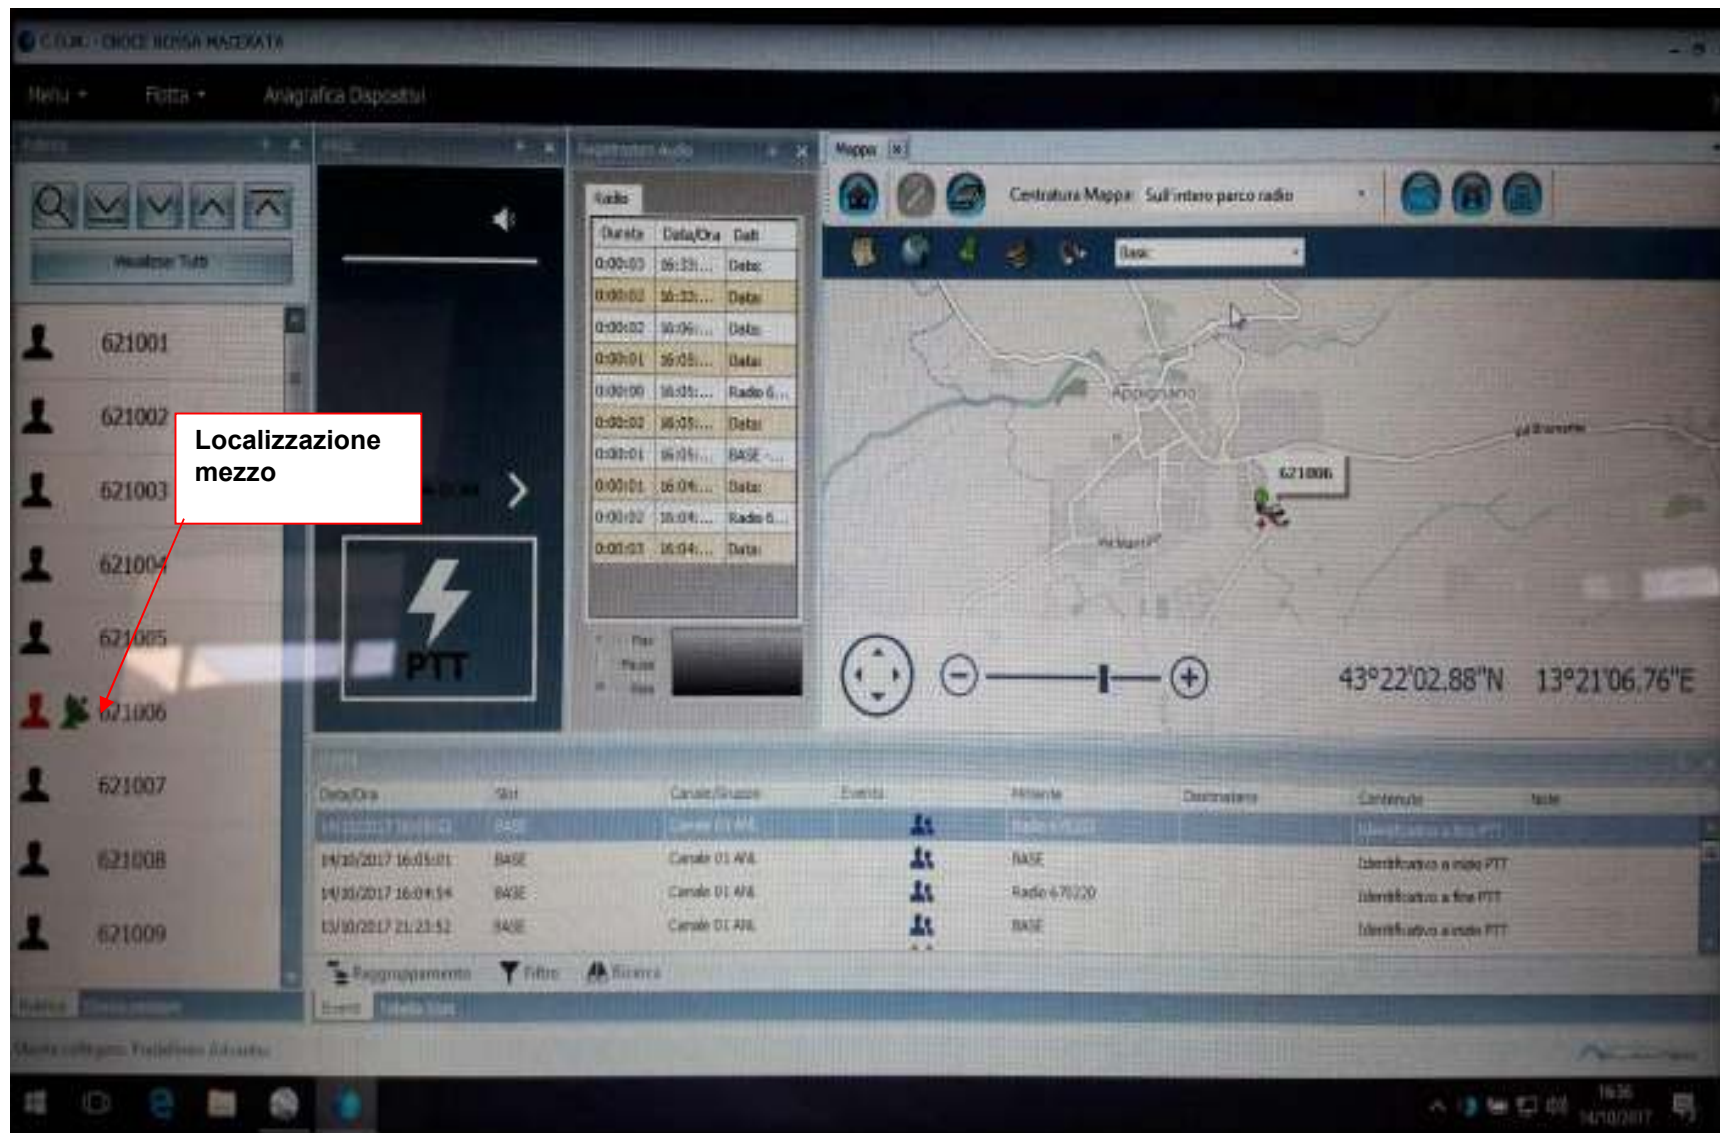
C.TUK - CROCE ROSSA MACERATA

Menu Flotta Anagrafica Dispositivi

Flotta

Visualizza Tutti

621001
621002
621003
621004
621005
621006
621007
621008
621009

Localizzazione mezzo

PTT

Registratore Audio

Radio

| Durata | Data/Ora | Dati |
|---|---|---|
| 0:00:03 | 16:33:... | Data: |
| 0:00:02 | 16:33:... | Data: |
| 0:00:02 | 16:06:... | Data: |
| 0:00:01 | 16:05:... | Data: |
| 0:00:00 | 16:05:... | Radio 6... |
| 0:00:02 | 16:05:... | Data: |
| 0:00:01 | 16:05:... | BASE -... |
| 0:00:01 | 16:04:... | Data: |
| 0:00:02 | 16:04:... | Radio 6... |
| 0:00:03 | 16:04:... | Data: |

Play
Pausa
Stop

Mappa

Centratura Mappa: Sull'intero parco radio

Basic

Appignano

621006

43°22'02.88"N 13°21'06.76"E

| Data/Ora | Slot | Canale/Gruppo | Evento | Mittente | Destinatario | Contenuto | Note |
|---|---|---|---|---|---|---|---|
| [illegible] | BASE | Canale 01 ANL | | Radio 670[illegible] | | Identificativo a fine PTT | |
| 14/10/2017 16:05:01 | BASE | Canale 01 ANL | | BASE | | Identificativo a inizio PTT | |
| 14/10/2017 16:04:54 | BASE | Canale 01 ANL | | Radio 670220 | | Identificativo a fine PTT | |
| 13/10/2017 21:23:52 | BASE | Canale 01 ANL | | BASE | | Identificativo a inizio PTT | |

Raggruppamento Filtro Ricerca

Eventi

16:36
14/10/2017